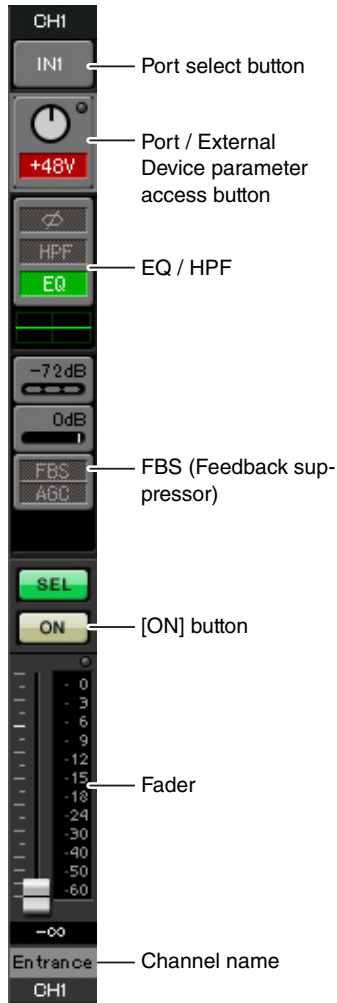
CH1

IN1

Port select button

+48V

Port / External Device parameter access button

ø

HPF

EQ

EQ / HPF

-72dB

0dB

FBS

AGC

FBS (Feedback suppressor)

SEL

ON

[ON] button

0
3
6
9
-12
-15
-18
-24
-30
-40
-50
-60

Fader

-∞

Entrance

Channel name

CH1